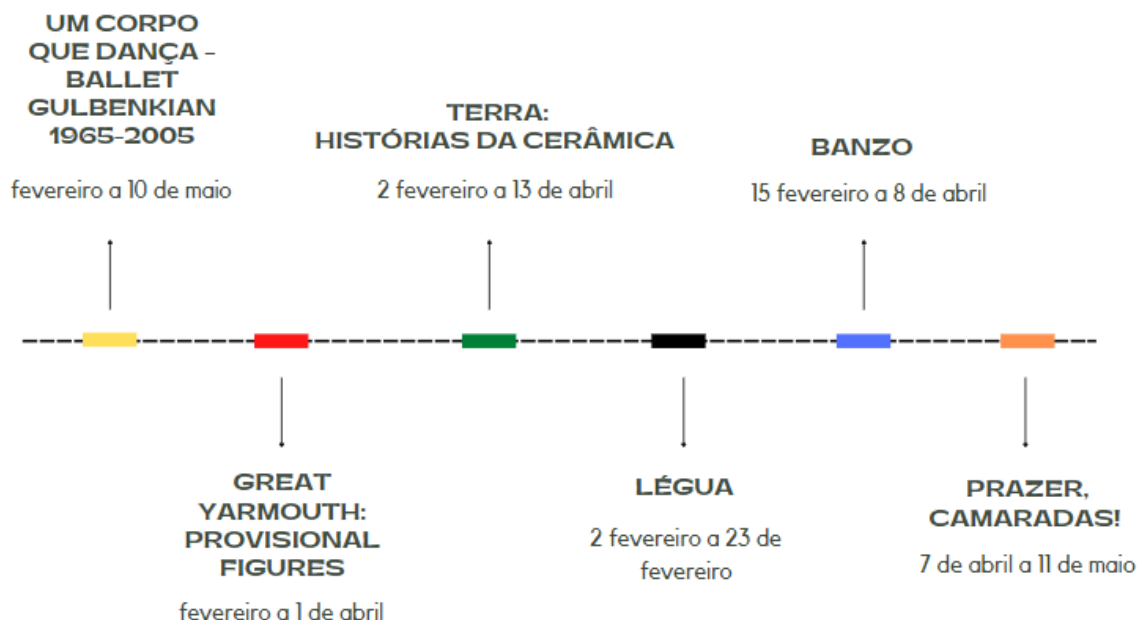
UM CORPO QUE DANÇA – BALLET GULBENKIAN 1965-2005

fevereiro a 10 de maio

TERRA: HISTÓRIAS DA CERÂMICA

2 fevereiro a 13 de abril

BANZO

15 fevereiro a 8 de abril

GREAT YARMOUTH: PROVISIONAL FIGURES

fevereiro a 1 de abril

LÉGUA

2 fevereiro a 23 de fevereiro

PRAZER, CAMARADAS!

7 de abril a 11 de maio